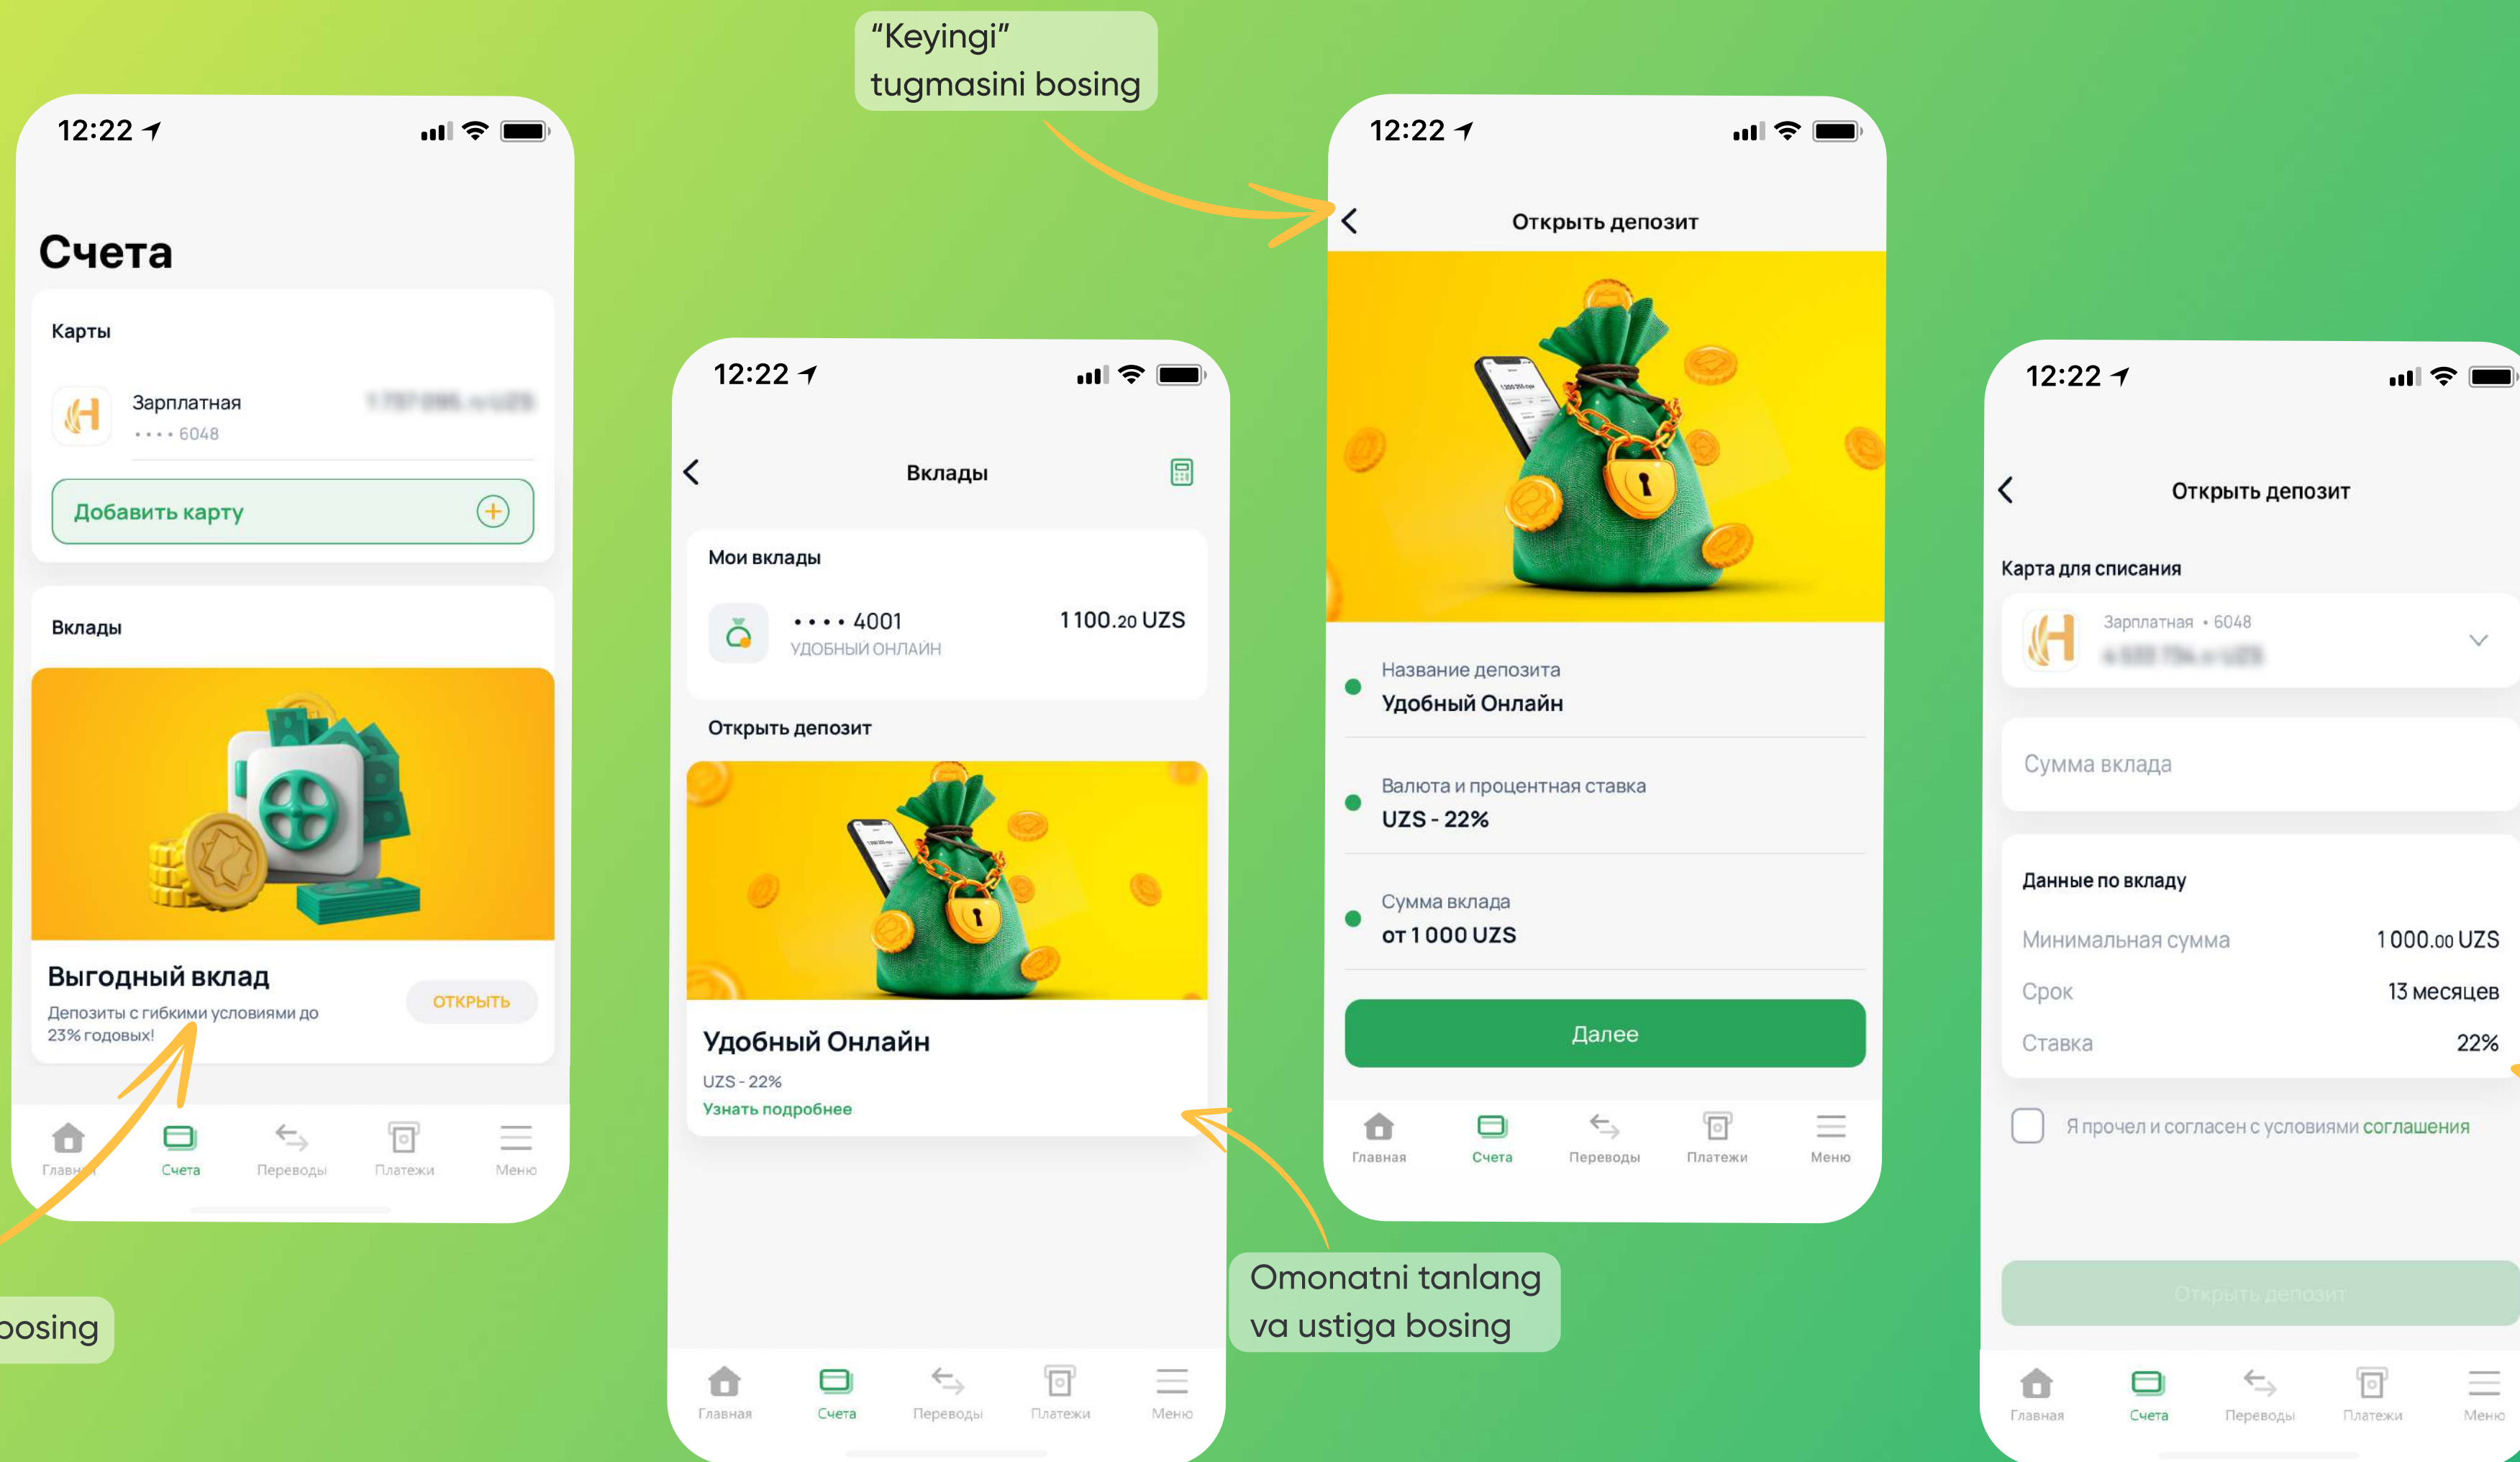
"Keyingi" tugmasini bosing

12:22

Счета

Карты

Зарплатная
•••• 6048
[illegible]

Добавить карту

Вклады

Выгодный вклад
Депозиты с гибкими условиями до 23% годовых!
ОТКРЫТЬ

Главная Счета Переводы Платежи Меню

bosing

12:22

Вклады

Мои вклады
•••• 4001
УДОБНЫЙ ОНЛАЙН
1 100.20 UZS

Открыть депозит

Удобный Онлайн
UZS - 22%
Узнать подробнее

Главная Счета Переводы Платежи Меню

Omonatni tanlang va ustiga bosing

12:22

Открыть депозит

Название депозита
Удобный Онлайн

Валюта и процентная ставка
UZS - 22%

Сумма вклада
от 1 000 UZS

Далее

Главная Счета Переводы Платежи Меню

12:22

Открыть депозит

Карта для списания
Зарплатная • 6048
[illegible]

Сумма вклада

Данные по вкладу
Минимальная сумма 1 000.00 UZS
Срок 13 месяцев
Ставка 22%

Я прочел и согласен с условиями соглашения

Открыть депозит

Главная Счета Переводы Платежи Меню